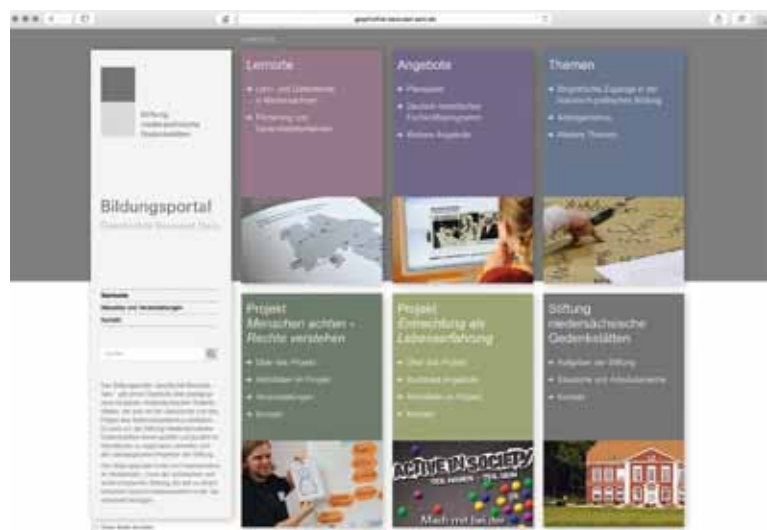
geschichte-bewusst-sein.de

Stiftung niedersächsische Gedenkstätten

Bildungsportal

Geschichte Bewusst Sein

Startseite

Aktuelles und Veranstaltungen

Kontakt

Suche

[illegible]

Lernorte

Lern- und Gedenkorte in Niedersachsen

Förderung von Gedenkstättenfahrten

Angebote

Planspiele

Deutsch-israelisches Fachkräfteprogramm

Weitere Angebote

Themen

Biografische Zugänge in der historisch-politischen Bildung

Antiziganismus

Weitere Themen

Projekt
Menschen achten – Rechte verstehen

Über das Projekt

Aktivitäten im Projekt

Veranstaltungen

Kontakt

Projekt
Entrechtung als Lebenserfahrung

Über das Projekt

Buchbare Angebote

Aktivitäten im Projekt

Kontakt

Stiftung niedersächsische Gedenkstätten

Aufgaben der Stiftung

Standorte und Arbeitsbereiche

Kontakt

ACTIVE IN SOCIETY

Mach mit bei der